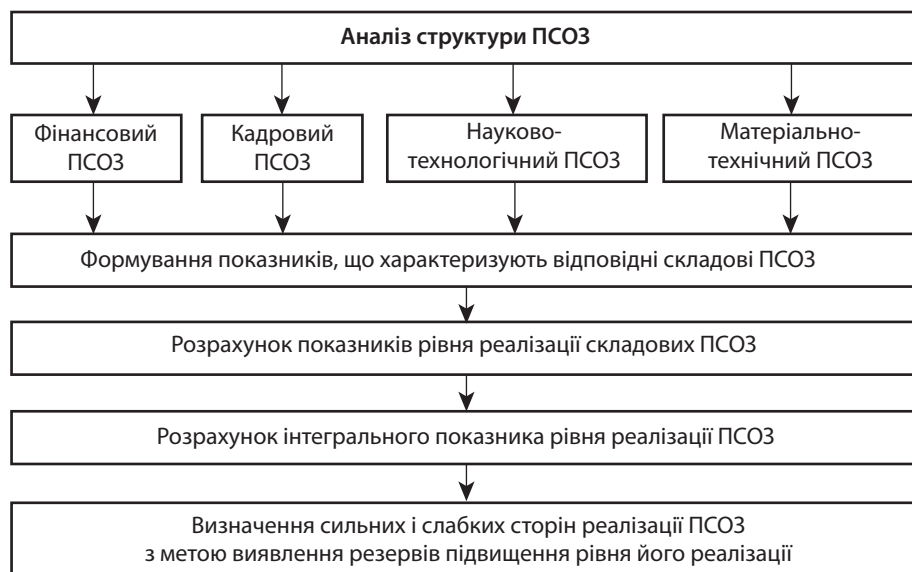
**Аналіз структури ПСОЗ**

Фінансовий ПСОЗ

Кадровий ПСОЗ

Науково-технологічний ПСОЗ

Матеріально-технічний ПСОЗ

Формування показників, що характеризують відповідні складові ПСОЗ

Розрахунок показників рівня реалізації складових ПСОЗ

Розрахунок інтегрального показника рівня реалізації ПСОЗ

Визначення сильних і слабких сторін реалізації ПСОЗ з метою виявлення резервів підвищення рівня його реалізації